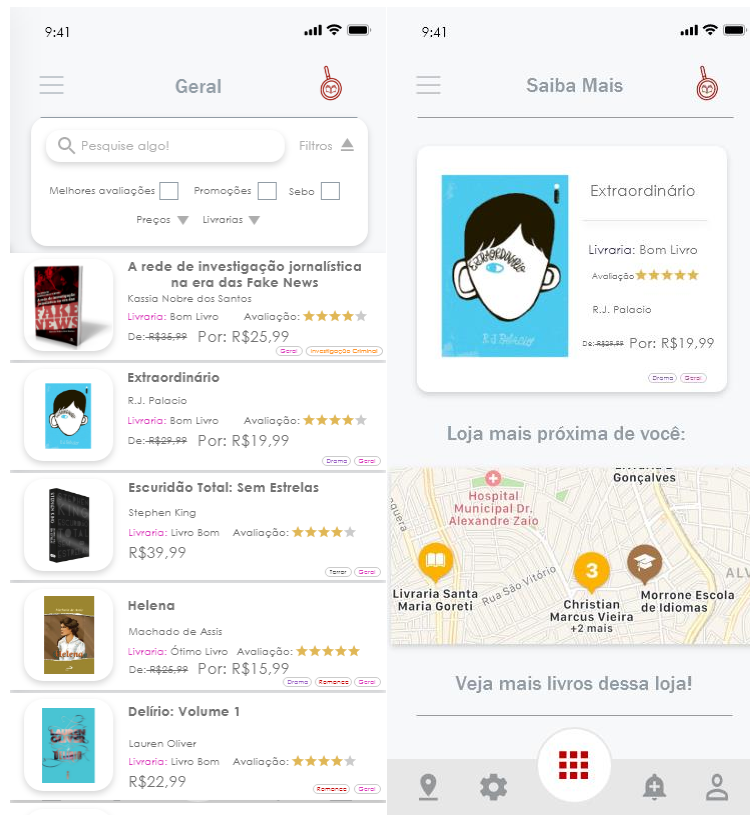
9:41

Geral

Pesquise algo!

Filtros

Melhores avaliações

Promoções

Sebo

Preços

Livrarias

A rede de investigação jornalística na era das Fake News

Kassio Nobre dos Santos

Livraria: Bom Livro

Avaliação: ★★★★

De: R$35,99

Por: R$25,99

Geral

Investigação Criminal

Extraordinário

R.J. Palacio

Livraria: Bom Livro

Avaliação: ★★★★

De: R$29,99

Por: R$19,99

Drama

Geral

Escuridão Total: Sem Estrelas

Stephen King

Livraria: Livro Bom

Avaliação: ★★★★

R$39,99

Terror

Geral

Helena

Machado de Assis

Livraria: Ótimo Livro

Avaliação: ★★★★★

De: R$25,99

Por: R$15,99

Drama

Romance

Geral

Delírio: Volume 1

Lauren Oliver

Livraria: Livro Bom

Avaliação: ★★★★

R$22,99

Romance

Geral

9:41

Saiba Mais

Extraordinário

Livraria: Bom Livro

Avaliação ★★★★★

R.J. Palacio

De: R$29,99

Por: R$19,99

Drama

Geral

Loja mais próxima de você:

Gonçalves

Hospital Municipal Dr. Alexandre Zaio

Livraria Santa Maria Goreti

Rua São Vitório

3

Christian Marcus Vieira +2 mais

Morrone Escola de Idiomas

ALV

Veja mais livros dessa loja!